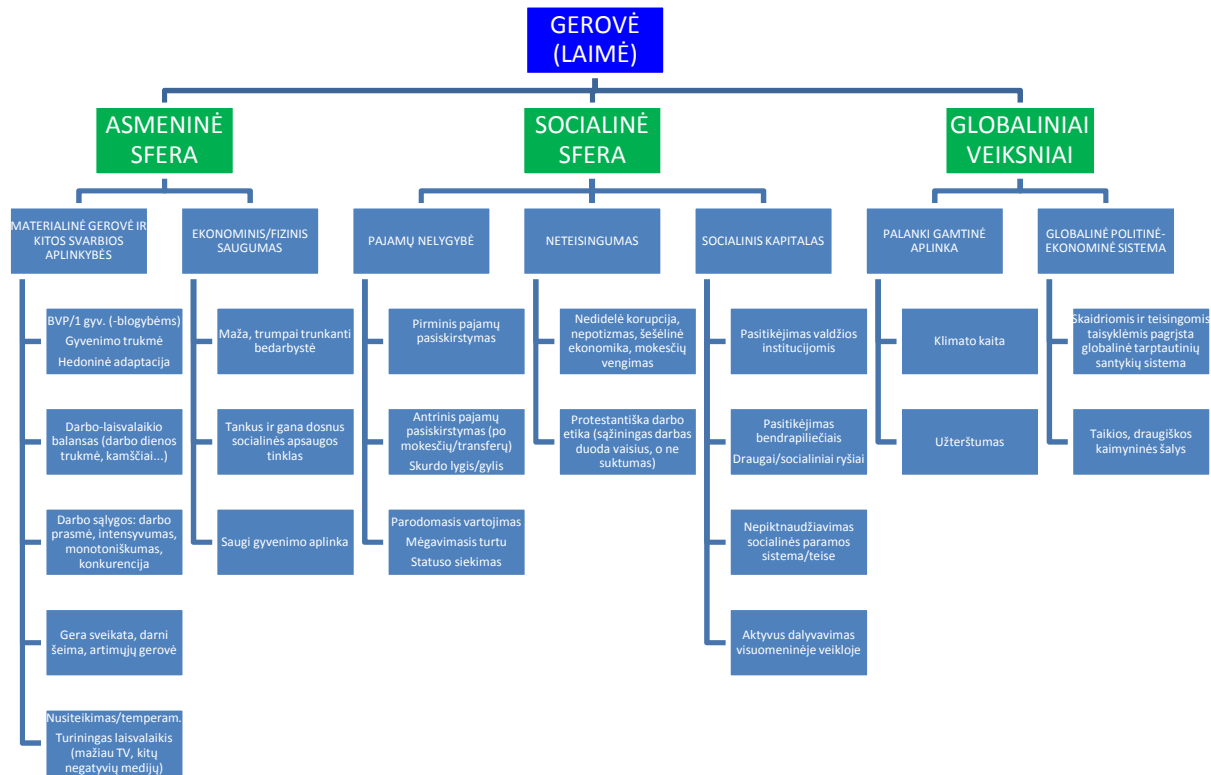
GEROVĖ (LAIMĖ)

ASMENINĖ SFERA

MATERIALINĖ GEROVĖ IR KITOS SVARBIOS APLINKYBĖS

BVP/1 gyv. (-blogybėms)
Gyvenimo trukmė
Hedoninė adaptacija

Darbo-laisvalaikio balansas (darbo dienos trukmė, kamščiai...)

Darbo sąlygos: darbo prasmė, intensyvumas, monotoniškumas, konkurencija

Gera sveikata, darni šeima, artimųjų gerovė

Nusiteikimas/temperam.
Turiningas laisvalaikis (mažiau TV, kitų negatyvių medijų)

EKONOMINIS/FIZINIS SAUGUMAS

Maža, trumpai trunkanti bedarbystė

Tankus ir gana dosnus socialinės apsaugos tinklas

Saugi gyvenimo aplinka

SOCIALINĖ SFERA

PAJAMŲ NELYGYBĖ

Pirminis pajamų pasiskirstymas

Antrinis pajamų pasiskirstymas (po mokesčių/transferų)
Skurdo lygis/gylis

Parodomasis vartojimas
Mėgavimasis turtu
Statuso siekimas

NETEISINGUMAS

Nedidelė korupcija, nepotizmas, šešėlinė ekonomika, mokesčių vengimas

Protestantiška darbo etika (sąžiningas darbas duoda vaisius, o ne suktumas)

SOCIALINIS KAPITALAS

Pasitikėjimas valdžios institucijomis

Pasitikėjimas bendrapiliečiais
Draugai/socialiniai ryšiai

Nepiktnaudžiavimas socialinės paramos sistema/teise

Aktyvus dalyvavimas visuomeninėje veikloje

GLOBALINIAI VEIKSNIAI

PALANKI GAMTINĖ APLINKA

Klimato kaita

Užterštumas

GLOBALINĖ POLITINĖ-EKONOMINĖ SISTEMA

Skaidriomis ir teisingomis taisyklėmis pagrįsta globalinė tarptautinių santykių sistema

Taikios, draugiškos kaimyninės šalys